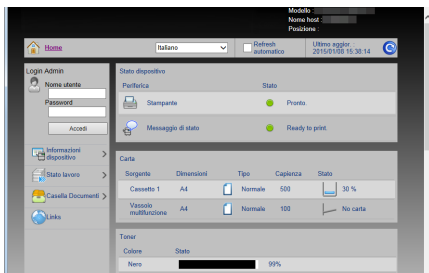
Modello
Nome host
Posizione

Home
Italiano
Refresh automatico
Ultimo aggior.: 2015/01/08 15:38:14

Login Admin
Nome utente
Password
Accedi

Informazioni dispositivo
Stato lavoro
Casella Documenti
Links

Stato dispositivo
Periferica
Stato
Stampante
Pronto.
Messaggio di stato
Ready to print.

Carta

| Sorgente | Dimensioni | Tipo | Capienza | Stato |
|---|---|---|---|---|
| Cassetto 1 | A4 | Normale | 500 | 30 % |
| Vassoio multifunzione | A4 | Normale | 100 | No carta |

Toner
Colore
Stato
Nero
99%